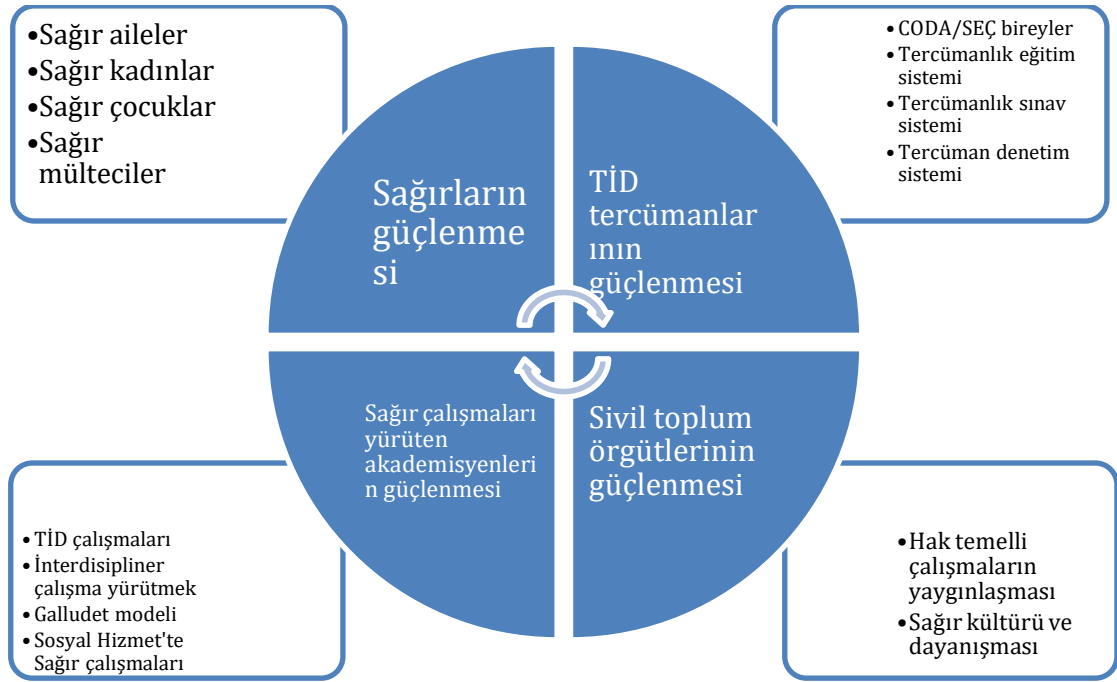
•Sağır aileler
•Sağır kadınlar
•Sağır çocuklar
•Sağır mülteciler

•CODA/SEÇ bireyler
•Tercümanlık eğitim sistemi
•Tercümanlık sınav sistemi
•Tercüman denetim sistemi

Sağırların güçlenmesi

TİD tercümanlarının güçlenmesi

Sağır çalışmaları yürüten akademisyenlerin güçlenmesi

Sivil toplum örgütlerinin güçlenmesi

•TİD çalışmaları
•İnterdisipliner çalışma yürütmek
•Galludet modeli
•Sosyal Hizmet'te Sağır çalışmaları

•Hak temelli çalışmaların yaygınlaşması
•Sağır kültürü ve dayanışması